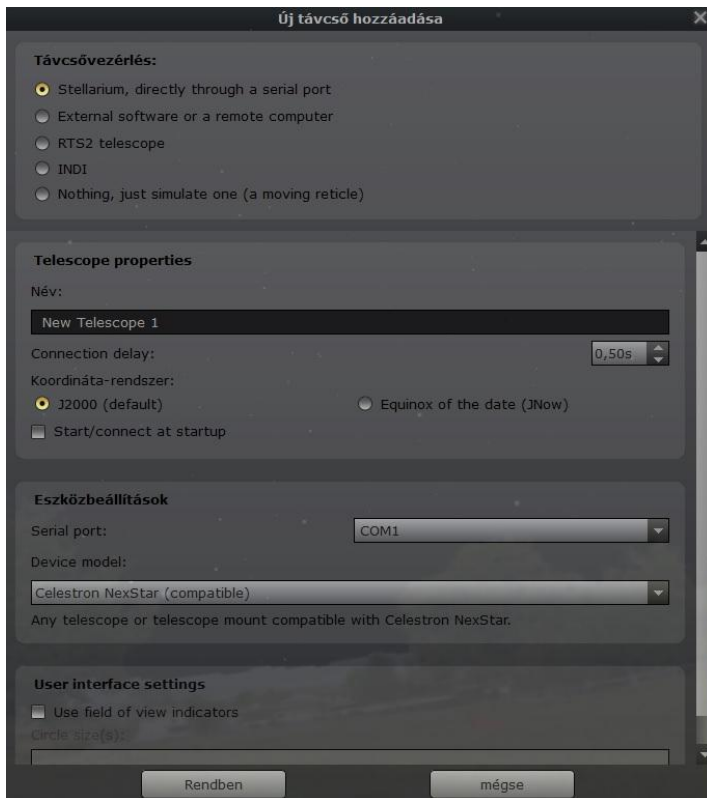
Új távcső hozzáadása

Távcsővezérlés:

Stellarium, directly through a serial port

External software or a remote computer

RTS2 telescope

INDI

Nothing, just simulate one (a moving reticle)

Telescope properties

Név:

New Telescope 1

Connection delay:

0,50s

Koordináta-rendszer:

J2000 (default)

Equinox of the date (JNow)

Start/connect at startup

Eszközbeállítások

Serial port:

COM1

Device model:

Celestron NexStar (compatible)

Any telescope or telescope mount compatible with Celestron NexStar.

User interface settings

Use field of view indicators

Circle size(s):

Rendben

mégse